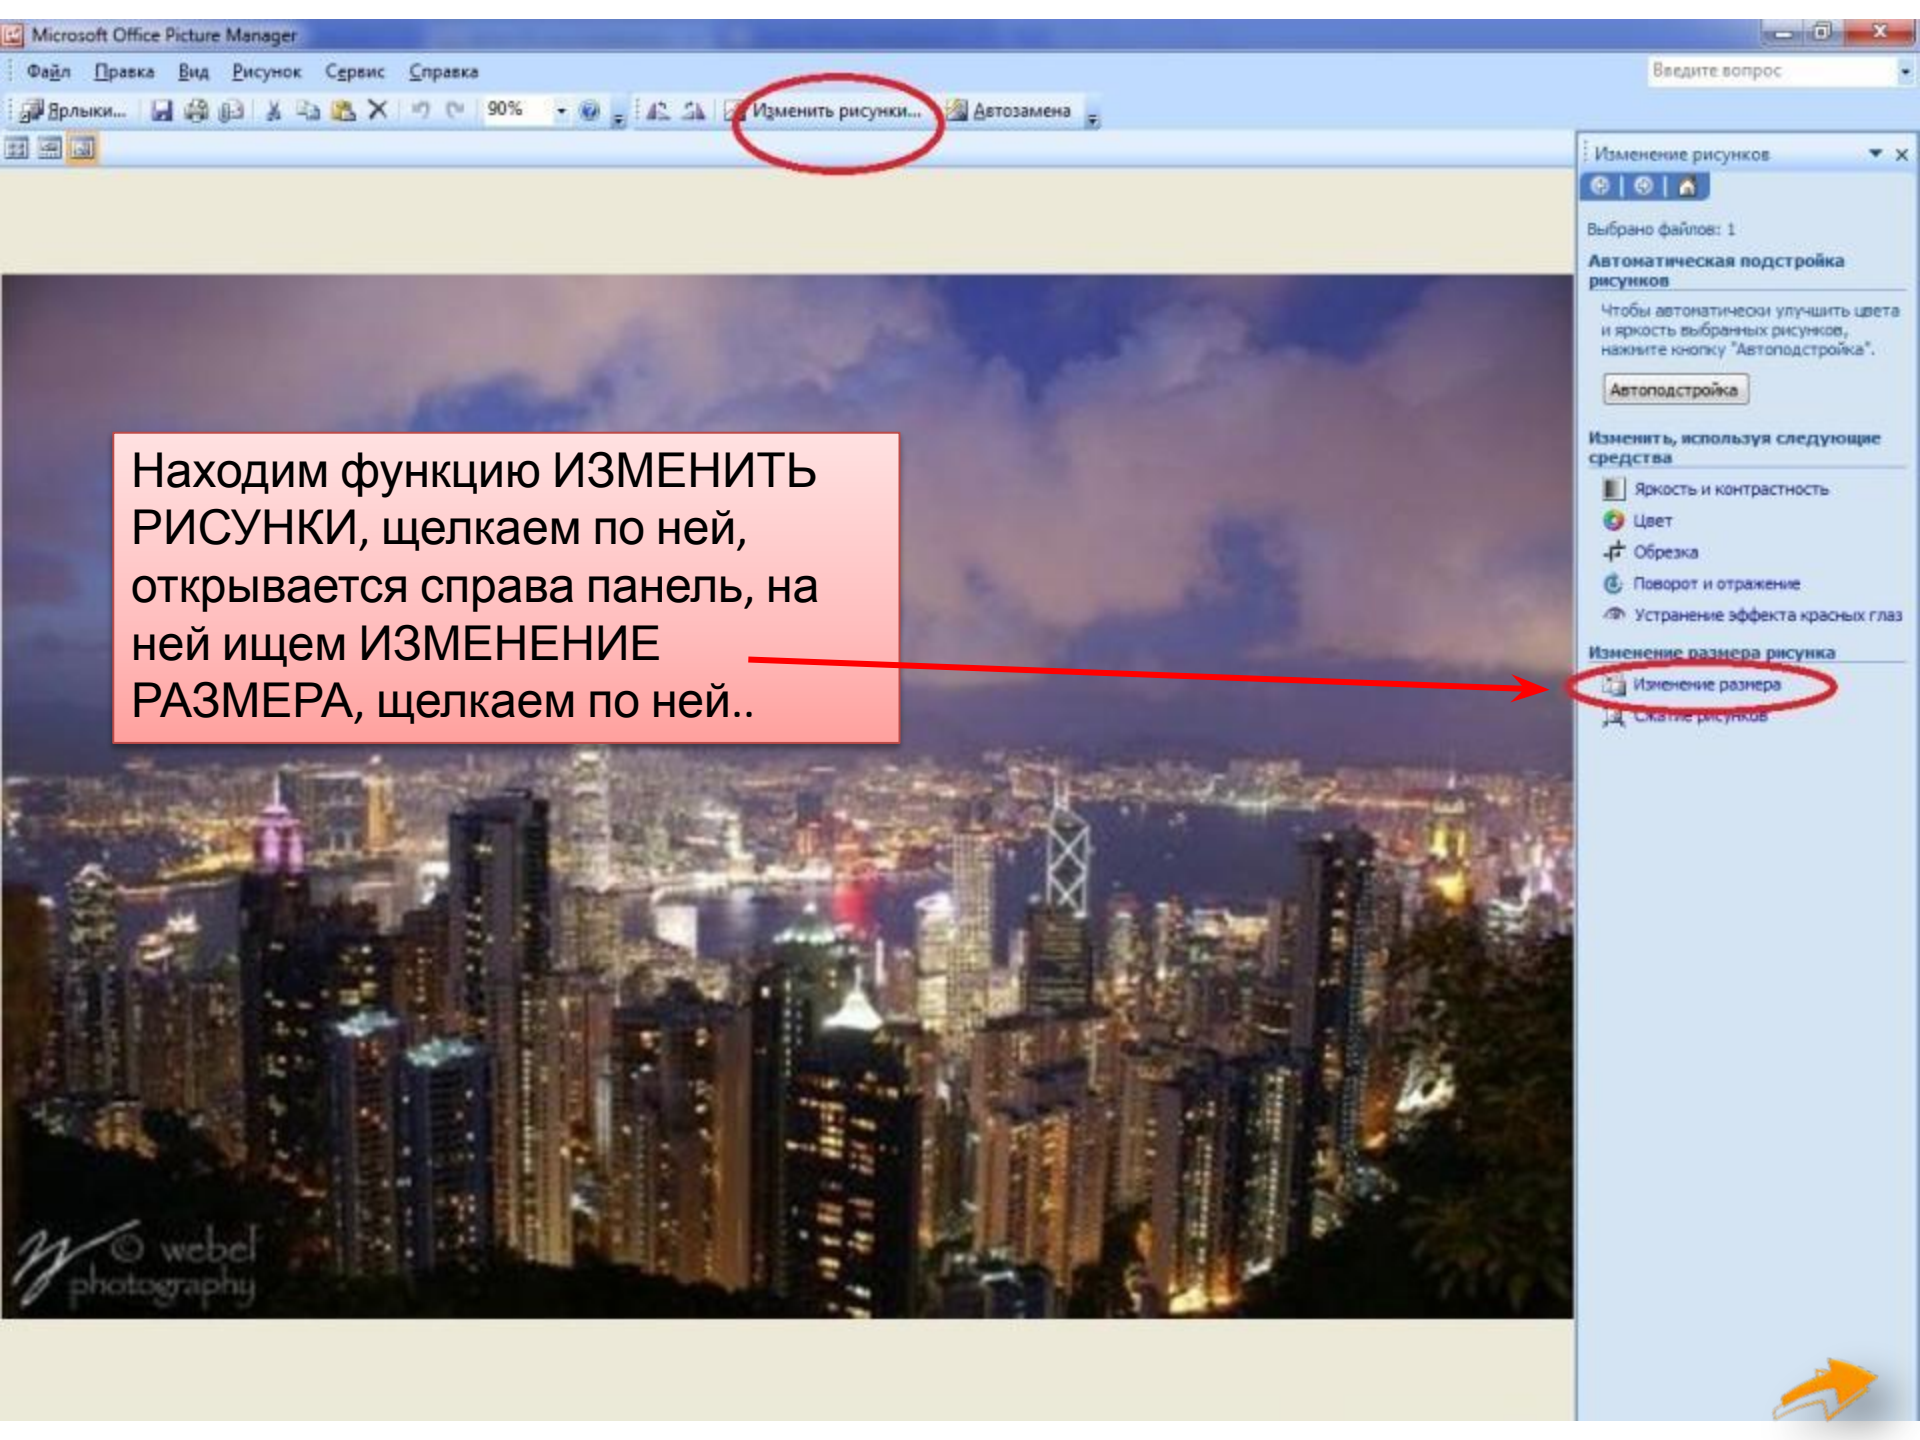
Microsoft Office Picture Manager

Файл Правка Вид Рисунок Сервис Справка

Введите вопрос

Ярлыки... 90% Изменить рисунки... Автозамена

Изменение рисунков

Выбрано файлов: 1

Автоматическая подстройка рисунков

Чтобы автоматически улучшить цвета и яркость выбранных рисунков, нажмите кнопку "Автоподстройка".

Автоподстройка

Изменить, используя следующие средства

Яркость и контрастность

Цвет

Обрезка

Поворот и отражение

Устранение эффекта красных глаз

Изменение размера рисунка

Изменение размера

Сжатие рисунков

Находим функцию ИЗМЕНИТЬ РИСУНКИ, щелкаем по ней, открывается справа панель, на ней ищем ИЗМЕНЕНИЕ РАЗМЕРА, щелкаем по ней..

© webel photography